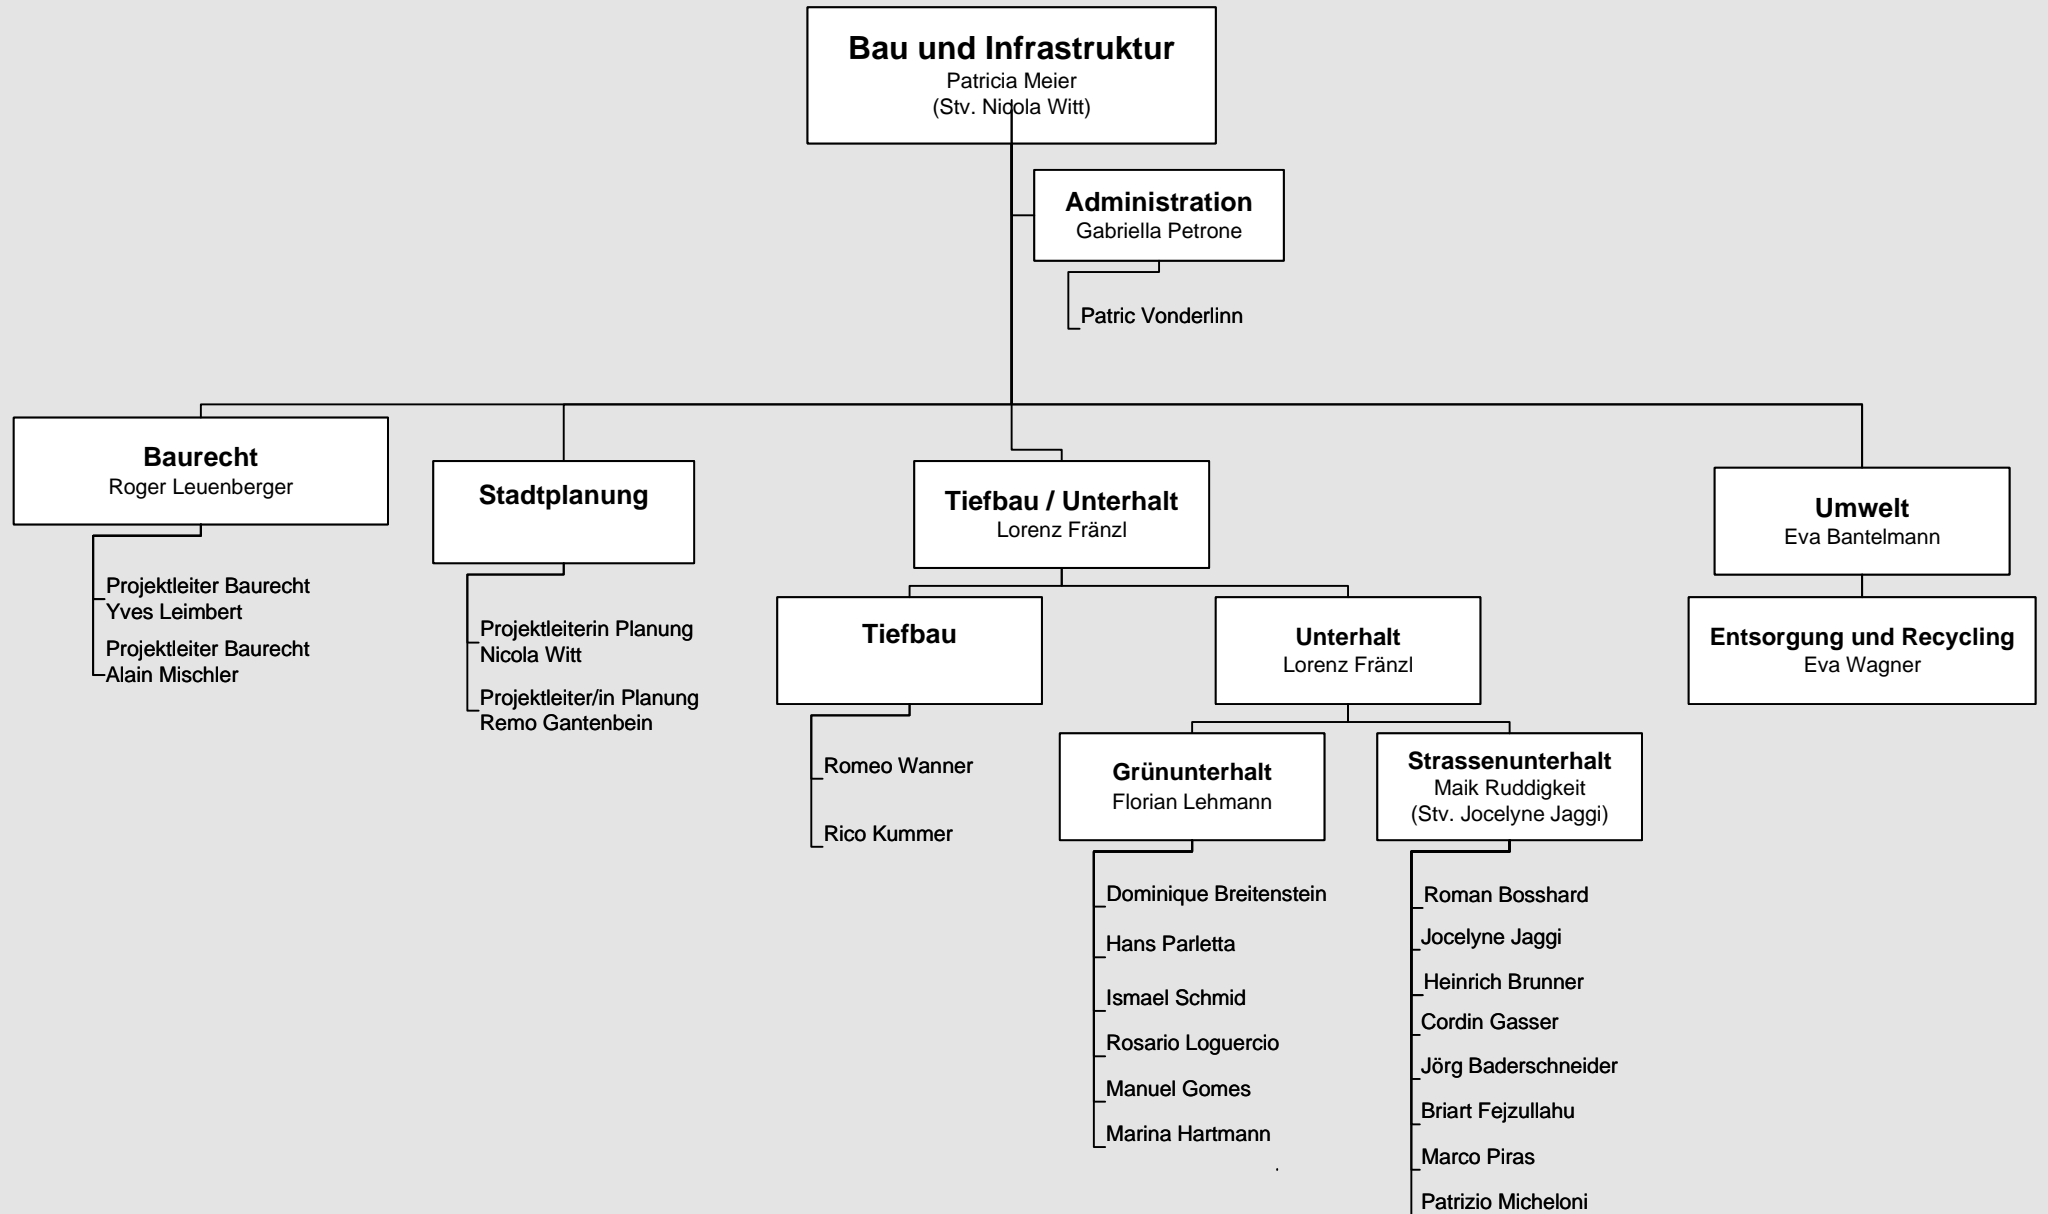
Bau und Infrastruktur
Patricia Meier
(Stv. Nicola Witt)

Administration
Gabriella Petrone

Patric Vonderlinn

Baurecht
Roger Leuenberger

Projektleiter Baurecht
Yves Leimbert

Projektleiter Baurecht
Alain Mischler

Stadtplanung

Projektleiterin Planung
Nicola Witt

Projektleiter/in Planung
Remo Gantenbein

Tiefbau / Unterhalt
Lorenz Fränzl

Tiefbau

Romeo Wanner

Rico Kummer

Unterhalt
Lorenz Fränzl

Grünunterhalt
Florian Lehmann

Dominique Breitenstein
Hans Parletta
Ismael Schmid
Rosario Loguercio
Manuel Gomes
Marina Hartmann

Strassenunterhalt
Maik Ruddigkeit
(Stv. Jocelyne Jaggi)

Roman Bosshard
Jocelyne Jaggi
Heinrich Brunner
Cordin Gasser
Jörg Baderschneider
Briart Fejzullahu
Marco Piras
Patrizio Micheloni

Umwelt
Eva Bantelmann

Entsorgung und Recycling
Eva Wagner